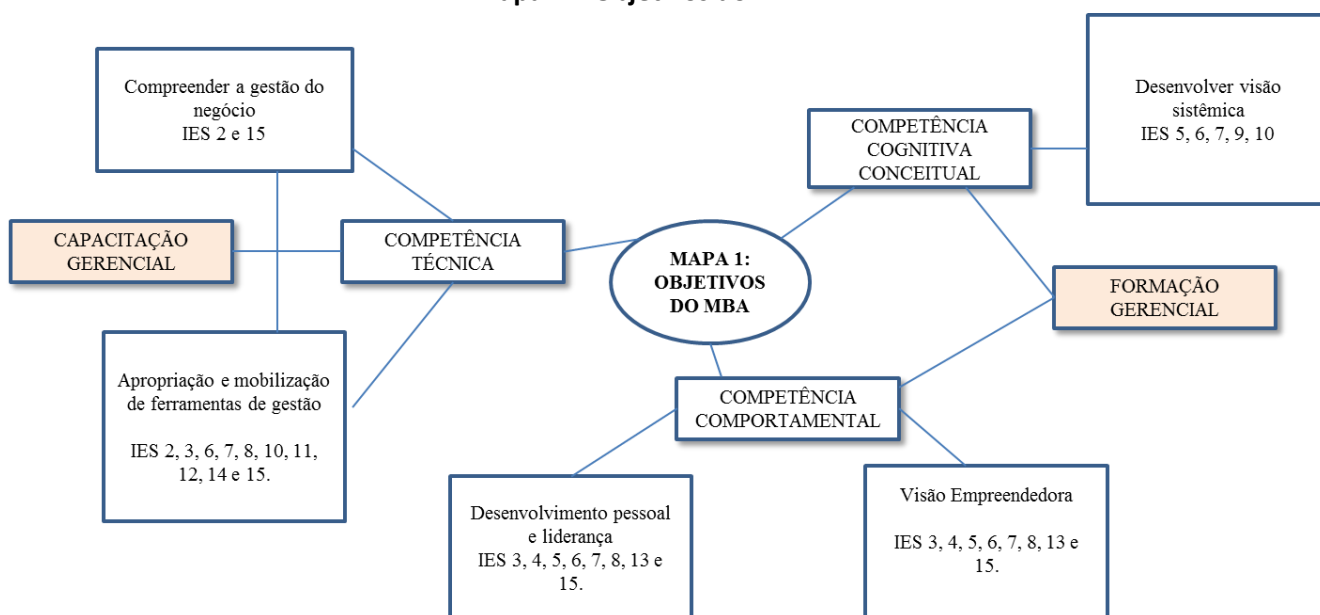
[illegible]

Compreender a gestão do negócio
IES 2 e 15

CAPACITAÇÃO GERENCIAL

COMPETÊNCIA TÉCNICA

Apropriação e mobilização de ferramentas de gestão

IES 2, 3, 6, 7, 8, 10, 11, 12, 14 e 15.

MAPA 1: OBJETIVOS DO MBA

COMPETÊNCIA COGNITIVA CONCEITUAL

Desenvolver visão sistêmica
IES 5, 6, 7, 9, 10

FORMAÇÃO GERENCIAL

COMPETÊNCIA COMPORTAMENTAL

Desenvolvimento pessoal e liderança
IES 3, 4, 5, 6, 7, 8, 13 e 15.

Visão Empreendedora

IES 3, 4, 5, 6, 7, 8, 13 e 15.